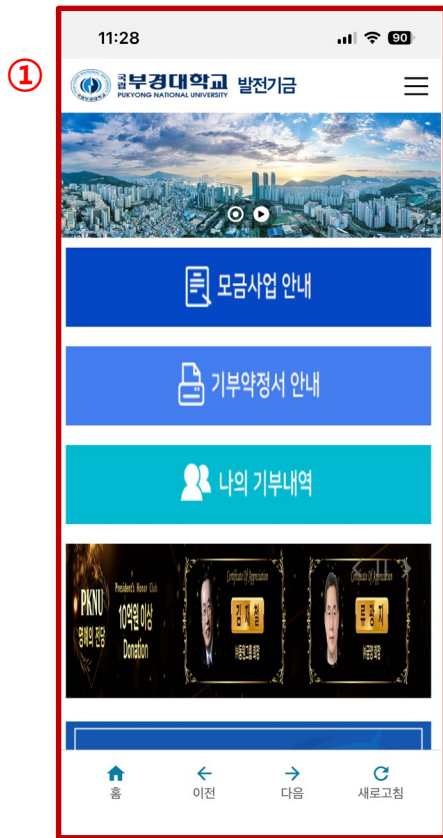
①

11:28 90

국립부경대학교 PUKYONG NATIONAL UNIVERSITY 발전기금

모금사업 안내

기부약정서 안내

나의 기부내역

PKNU 명예의 전당 President's Honor Club 10억원 이상 Donation

Certificate of Appreciation 김지철 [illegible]

Certificate of Appreciation 류경지 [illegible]

홈 이전 다음 새로고침